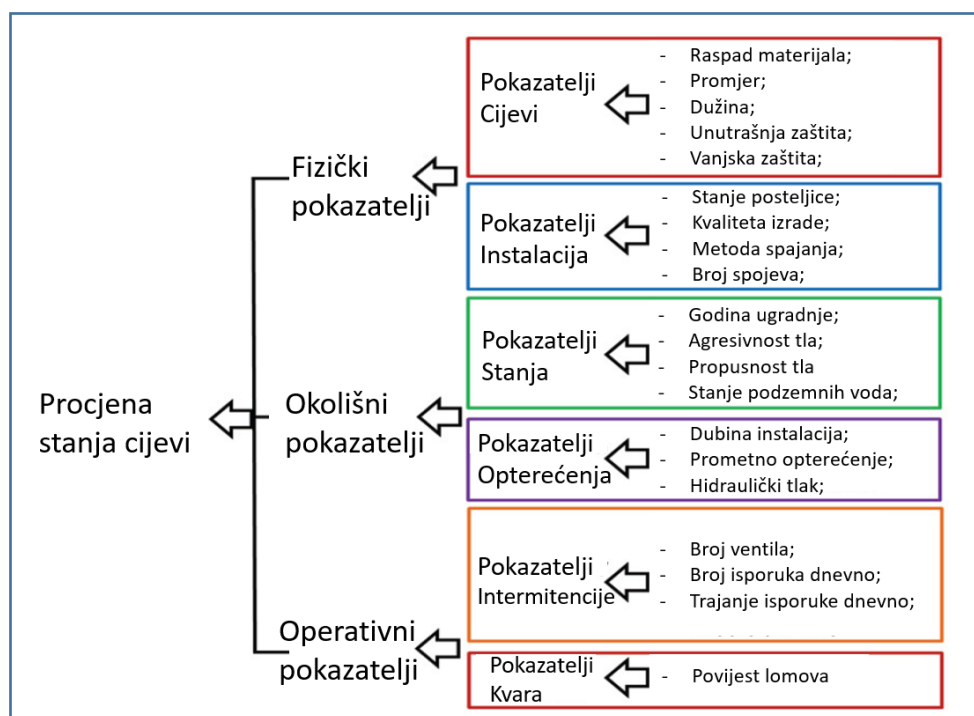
Procjena stanja cijevi

Fizički pokazatelji

Pokazatelji Cijevi
- Raspad materijala;
- Promjer;
- Dužina;
- Unutrašnja zaštita;
- Vanjska zaštita;

Pokazatelji Instalacija
- Stanje posteljice;
- Kvaliteta izrade;
- Metoda spajanja;
- Broj spojeva;

Okolišni pokazatelji

Pokazatelji Stanja
- Godina ugradnje;
- Agresivnost tla;
- Propusnost tla
- Stanje podzemnih voda;

Pokazatelji Opterećenja
- Dubina instalacija;
- Prometno opterećenje;
- Hidraulički tlak;

Operativni pokazatelji

Pokazatelji Intermitencije
- Broj ventila;
- Broj isporuka dnevno;
- Trajanje isporuke dnevno;

Pokazatelji Kvara
- Povijest lomova